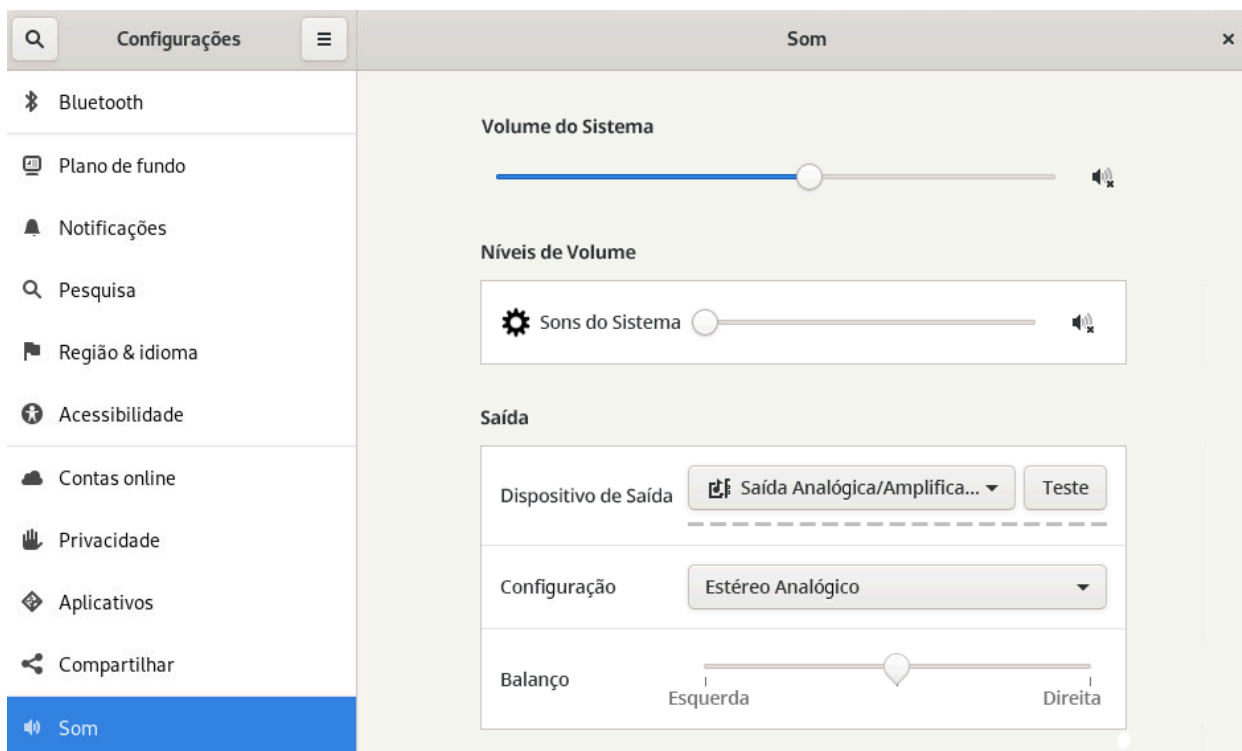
Configurações

Som

×

Bluetooth

Plano de fundo

Notificações

Pesquisa

Região & idioma

Acessibilidade

Contas online

Privacidade

Aplicativos

Compartilhar

Som

Volume do Sistema

Níveis de Volume

Sons do Sistema

Saída

Dispositivo de Saída

Saída Analógica/Amplifica...

Teste

Configuração

Estéreo Analógico

Balanço

Esquerda

Direita